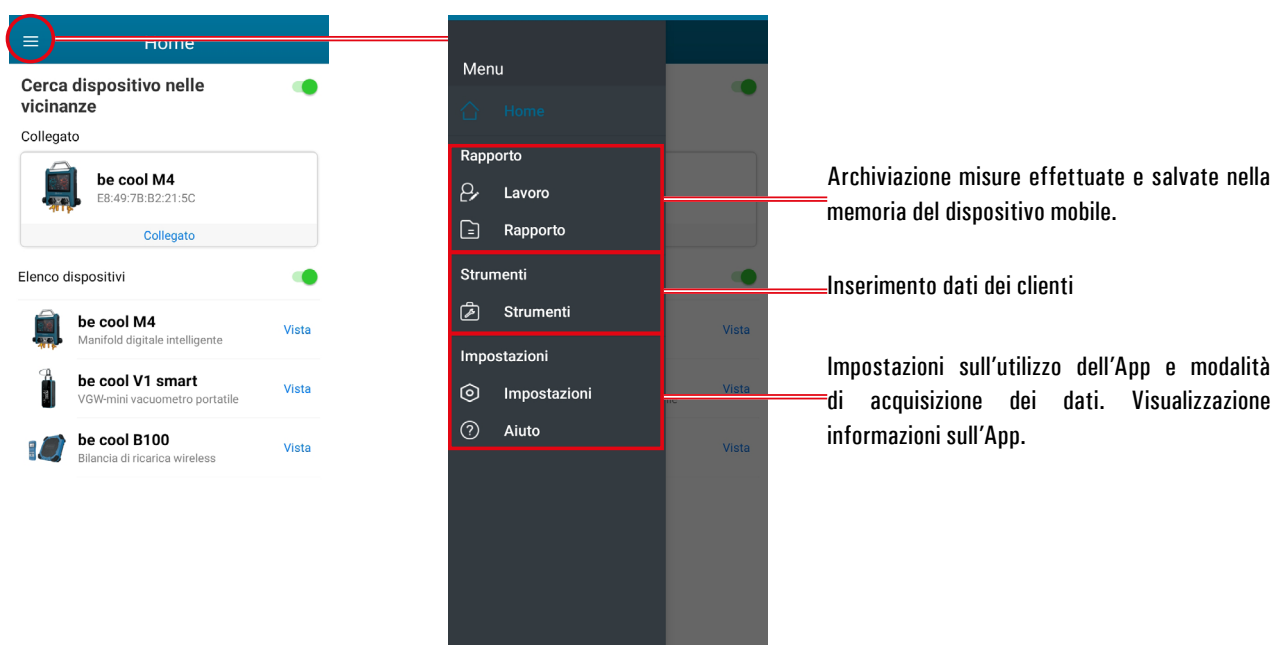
Home

Cerca dispositivo nelle vicinanze

Collegato

be cool M4
E8:49:7B:B2:21:5C

Collegato

Elenco dispositivi

be cool M4
Manifold digitale intelligente
Vista

be cool V1 smart
VGW-mini vacuometro portatile
Vista

be cool B100
Bilancia di ricarica wireless
Vista

Menu

Home

Rapporto

Lavoro

Rapporto

Strumenti

Strumenti

Impostazioni

Impostazioni

Aiuto

Vista

Vista

Vista

Archiviazione misure effettuate e salvate nella memoria del dispositivo mobile.

Inserimento dati dei clienti

Impostazioni sull'utilizzo dell'App e modalità di acquisizione dei dati. Visualizzazione informazioni sull'App.